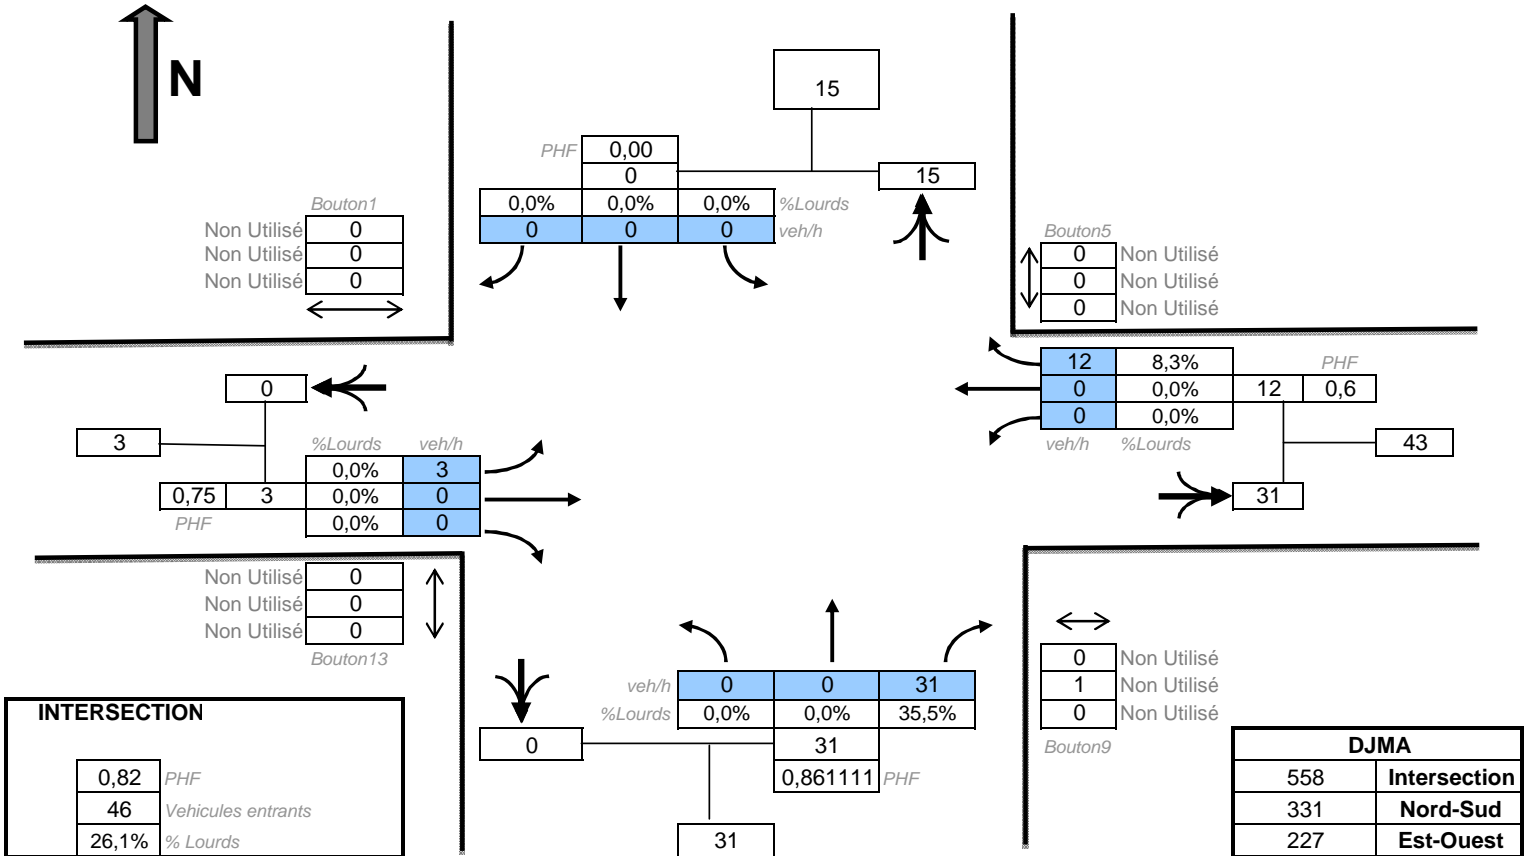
N

15

PHF 0,00
0
15
0,0% 0,0% 0,0% %Lourds
0 0 0 veh/h

Bouton1
Non Utilisé 0
Non Utilisé 0
Non Utilisé 0

Bouton5
0 Non Utilisé
0 Non Utilisé
0 Non Utilisé

0
3
%Lourds veh/h
0,0% 3
0,75 3 0,0% 0
PHF 0,0% 0

12 8,3% PHF
0 0,0% 12 0,6
0 0,0%
veh/h %Lourds
43
31

Non Utilisé 0
Non Utilisé 0
Non Utilisé 0
Bouton13

0 Non Utilisé
1 Non Utilisé
0 Non Utilisé
Bouton9

veh/h 0 0 31
%Lourds 0,0% 0,0% 35,5%
0 31
0,861111 PHF
31

INTERSECTION
0,82 PHF
46 Vehicules entrants
26,1% % Lourds

| DJMA | |
|---|---|
| 558 | Intersection |
| 331 | Nord-Sud |
| 227 | Est-Ouest |